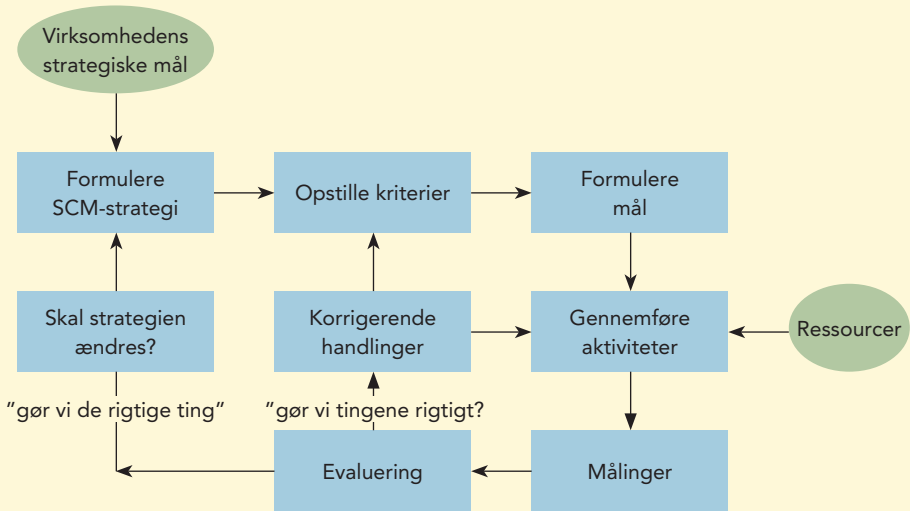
Virksomhedens strategiske mål

Formulere SCM-strategi

Opstille kriterier

Formulere mål

Skal strategien ændres?

Korrigerende handlinger

Gennemføre aktiviteter

Ressourcer

"gør vi de rigtige ting"

"gør vi tingene rigtigt?

Evaluering

Målinger